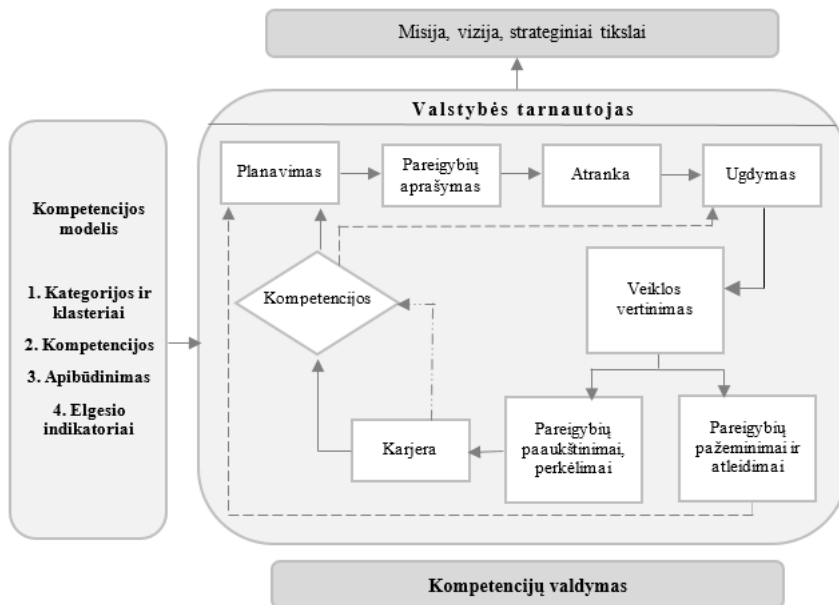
Misija, vizija, strateginiai tikslai

Valstybės tarnautojas

Kompetencijos modelis

1. Kategorijos ir klasteriai

2. Kompetencijos

3. Apibūdinimas

4. Elgesio indikatoriai

Planavimas

Pareigybių aprašymas

Atranka

Ugdymas

Kompetencijos

Veiklos vertinimas

Karjera

Pareigybių paaukštinimai, perkėlimai

Pareigybių pažeminimai ir atleidimai

Kompetencijų valdymas